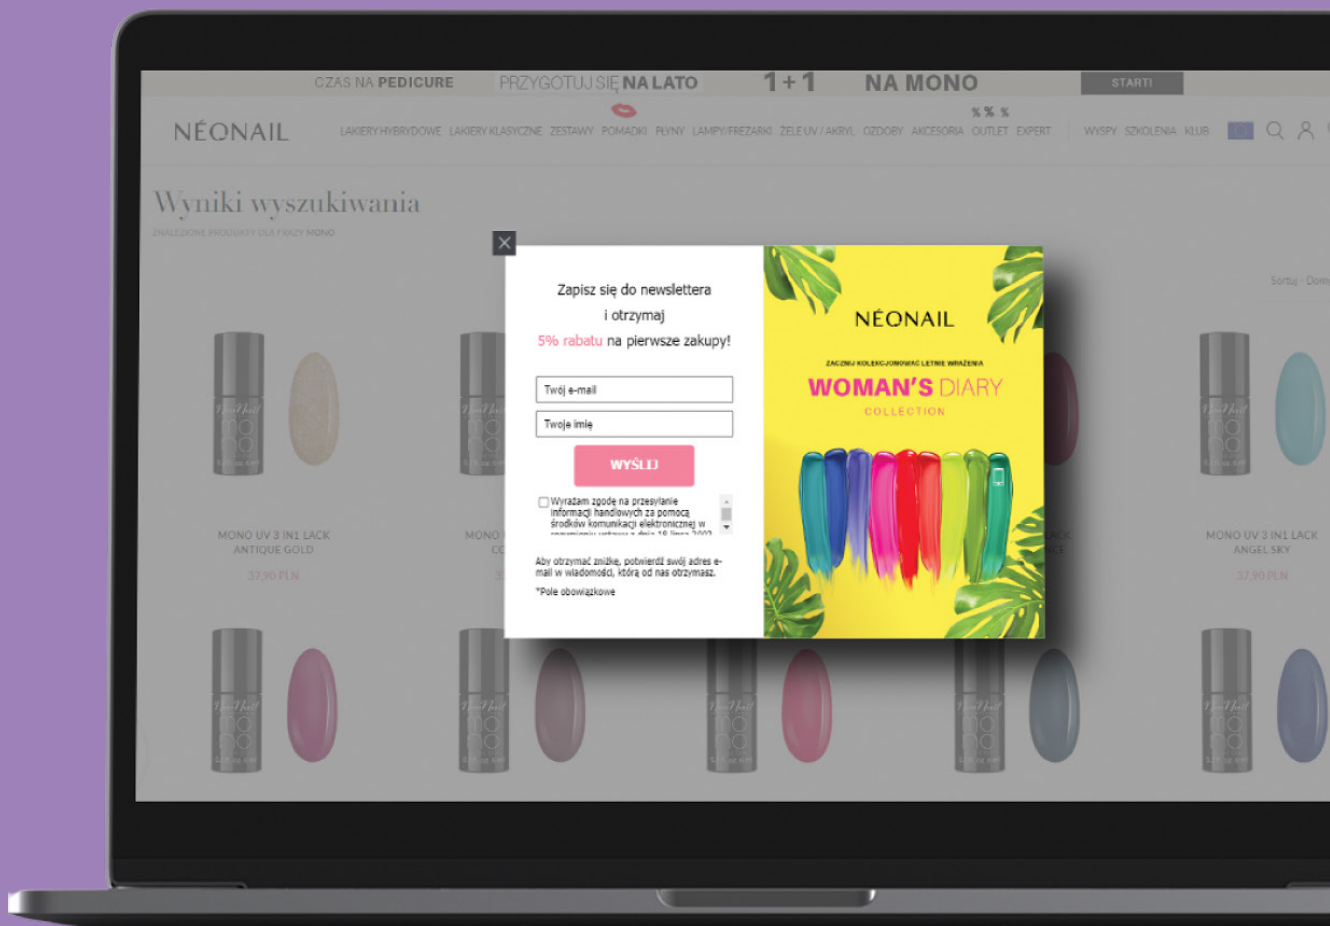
CZAS NA PEDICURE PRZYGOTUJ SIĘ NA LATO 1+1 NA MONO STARTI

NEONAIL LAKIERY HYBRYDOWE LAKIERY KLASYCZNE ZESTAWY POMADKI PŁYNY LAMPY/FREZARKI ŻELE UV / AKRYL OZDOBY AKCESORIA % % % OUTLET EXPERT WYSPY SZKOLENIA KLUB

Wyniki wyszukiwania

ZNALEZIONE PRODUKTY DLA FRAZY MONO

Sortuj : Dom

MONO UV 3 IN1 LACK ANTIQUE GOLD

37,90 PLN

MONO UV 3 IN1 LACK ANGEL SKY

37,90 PLN

Zapisz się do newslettera i otrzymaj 5% rabatu na pierwsze zakupy!

Twój e-mail

Twoje imię

WYŚLIJ

Wyrażam zgodę na przesyłanie informacji handlowych za pomocą środków komunikacji elektronicznej w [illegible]

Aby otrzymać zniżkę, potwierdź swój adres e-mail w wiadomości, którą od nas otrzymasz.

*Pole obowiązkowe

NEONAIL

ZACZNIJ KOLEKCJONOWAĆ LETNIE WRAŻENIA

WOMAN'S DIARY

COLLECTION